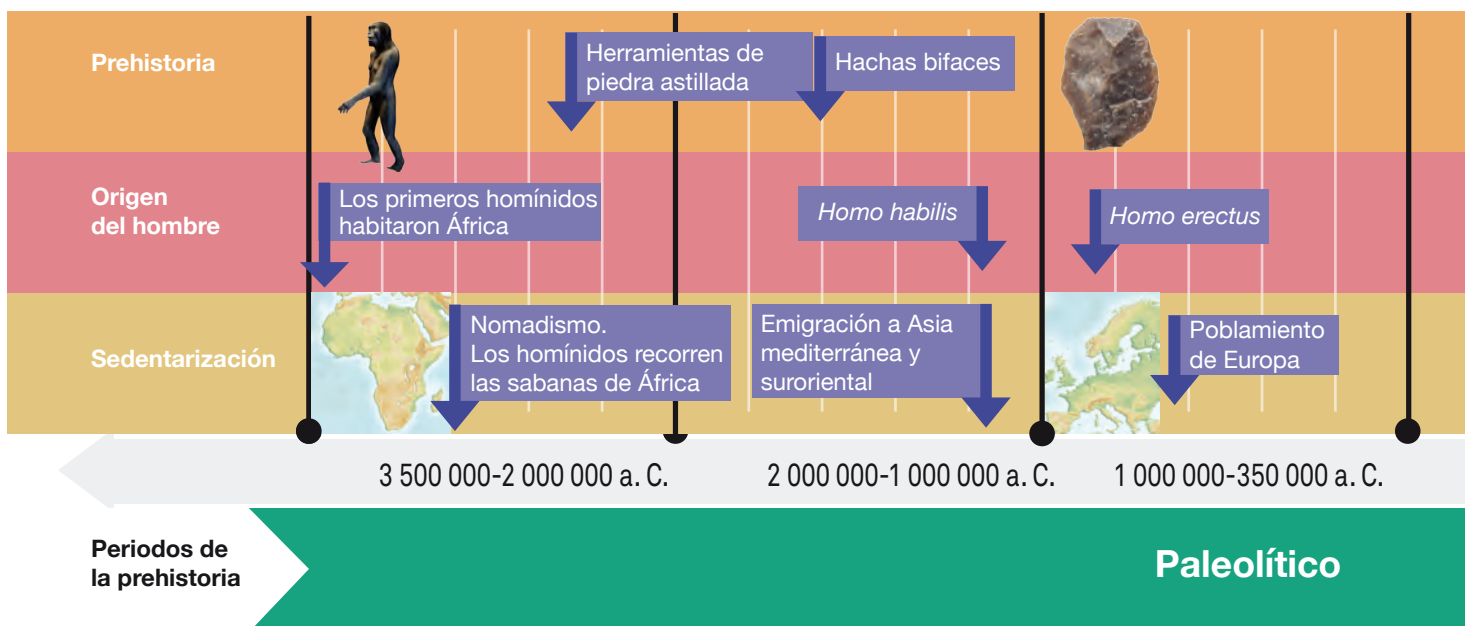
Prehistoria

Herramientas de piedra astillada

Hachas bifaces

Origen del hombre

Los primeros homínidos habitaron África

*Homo habilis*

*Homo erectus*

Sedentarización

Nomadismo.
Los homínidos recorren las sabanas de África

Emigración a Asia mediterránea y suroriental

Poblamiento de Europa

3 500 000-2 000 000 a. C.

2 000 000-1 000 000 a. C.

1 000 000-350 000 a. C.

Periodos de la prehistoria

Paleolítico